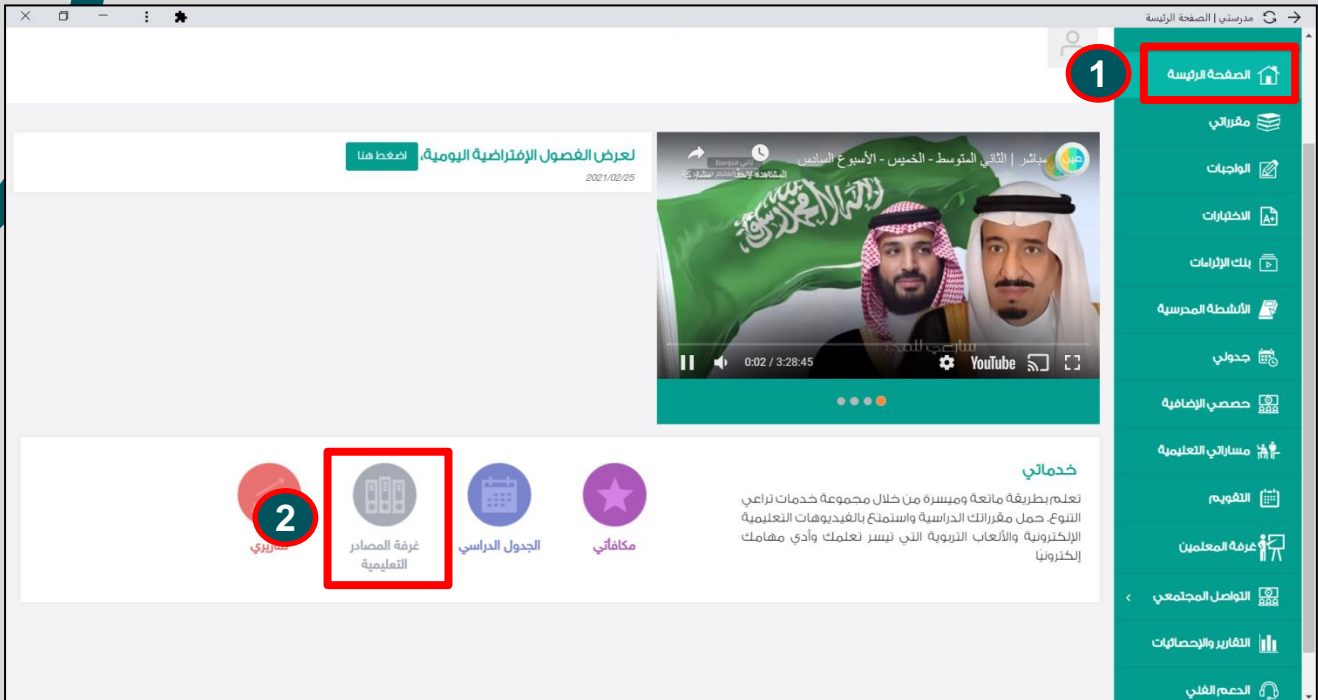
مدرستي | الصفحة الرئيسة

1

الصفحة الرئيسة

مقرراتي

الواجبات

الاختبارات

بنك الإثراءات

الأنشطة المدرسية

جدولي

حصصي الإضافية

مساراتي التعليمية

التقويم

غرفة المعلمين

التواصل المجتمعي

التقارير والإحصائيات

الدعم الفني

مباشر | الثاني المتوسط - الخميس - الأسبوع السادس

مشاركة

0:02 / 3:28:45

YouTube

لعرض الفصول الإفتراضية اليومية، اضغط هنا

2021/02/25

خدماتي

تعلم بطريقة ماتعة وميسرة من خلال مجموعة خدمات تراعي التنوع، حمل مقرراتك الدراسية واستمتع بالفيديوهات التعليمية الإلكترونية والألعاب التربوية التي تيسر تعلمك وأدي مهامك إلكترونيًا

مكافآتي

الجدول الدراسي

غرفة المصادر التعليمية

2

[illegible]ريري